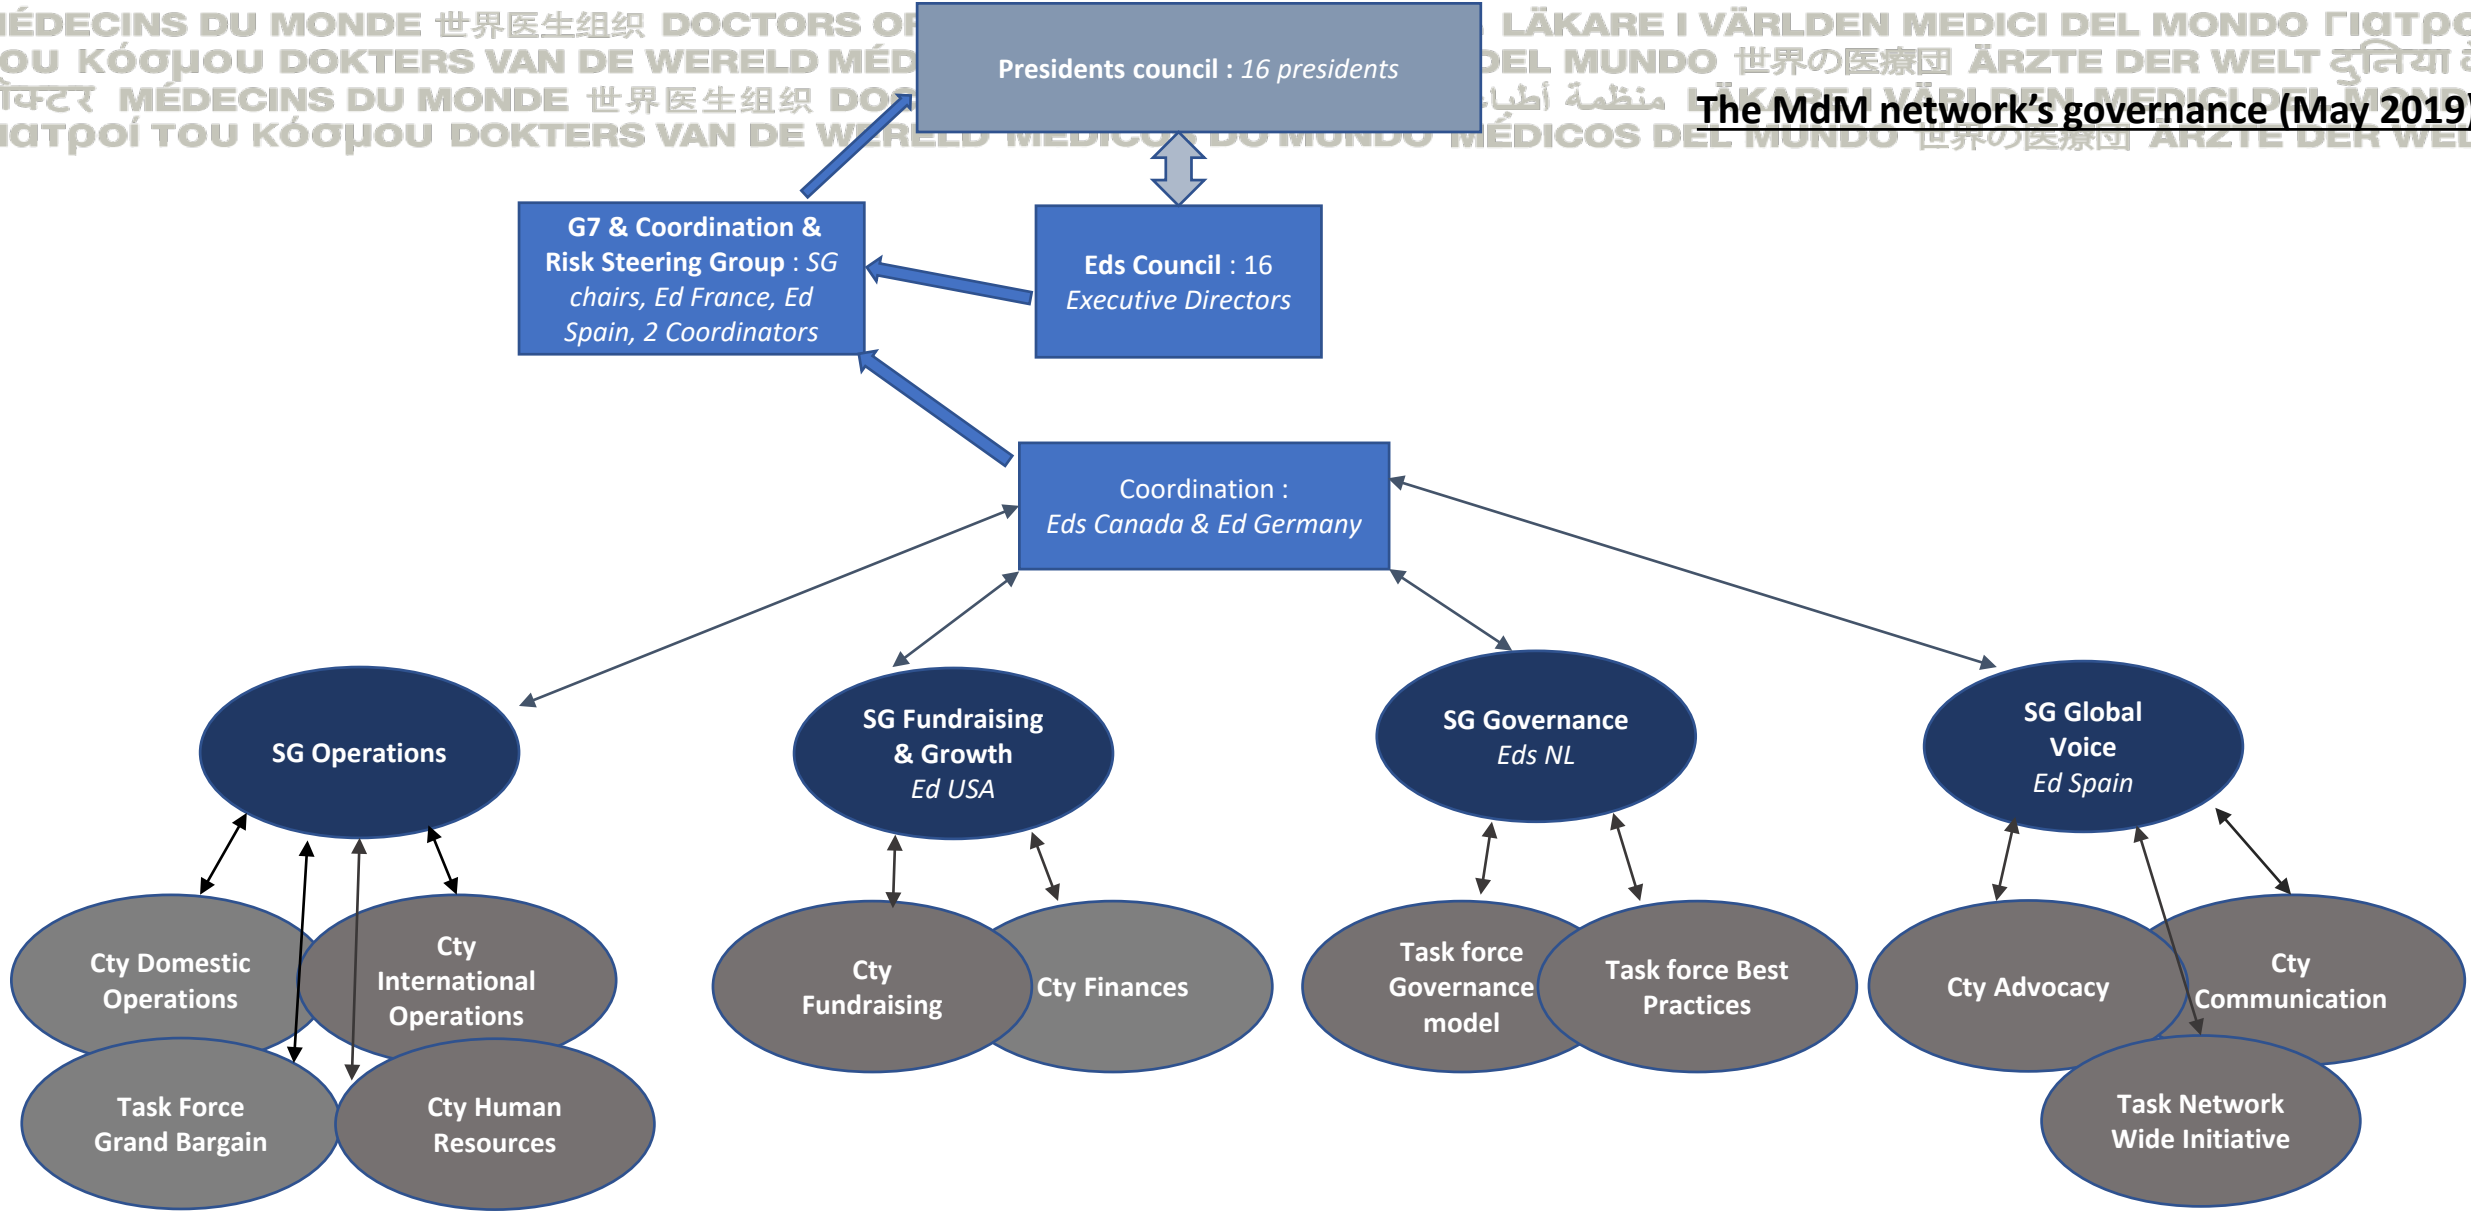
ÉDECINS DU MONDE 世界医生组织 DOCTORS OF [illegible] LÄKARE I VÄRLDEN MEDICI DEL MONDO Γιατρο
OU Κόσμου DOKTERS VAN DE WERELD MÉD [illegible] DEL MUNDO 世界の医療団 ÄRZTE DER WELT दुनिया
िक्टर MÉDECINS DU MONDE 世界医生组织 DO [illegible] منظمة أطباء
ιατροί του Κόσμου DOKTERS VAN DE WERELD MEDICOS DO MUNDO MÉDICOS DEL MUNDO 世界の医療団 ÄRZTE DER WEL

The MdM network's governance (May 2019)

Presidents council : 16 presidents

G7 & Coordination & Risk Steering Group : SG chairs, Ed France, Ed Spain, 2 Coordinators

Eds Council : 16 Executive Directors

Coordination : Eds Canada & Ed Germany

SG Operations

SG Fundraising & Growth Ed USA

SG Governance Eds NL

SG Global Voice Ed Spain

Cty Domestic Operations

Cty International Operations

Task Force Grand Bargain

Cty Human Resources

Cty Fundraising

Cty Finances

Task force Governance model

Task force Best Practices

Cty Advocacy

Cty Communication

Task Network Wide Initiative